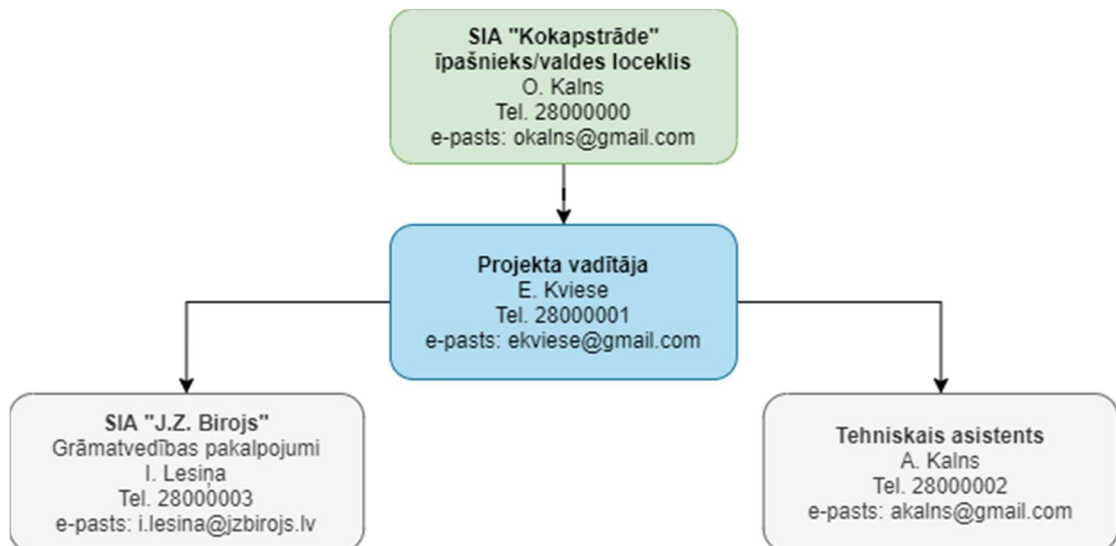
**SIA "Kokapstrāde" īpašnieks/valdes loceklis**
O. Kalns
Tel. 28000000
e-pasts: okalns@gmail.com

**Projekta vadītāja**
E. Kviese
Tel. 28000001
e-pasts: ekviese@gmail.com

**SIA "J.Z. Birojs"**
Grāmatvedības pakalpojumi
I. Lesiņa
Tel. 28000003
e-pasts: i.lesina@jzbirojs.lv

**Tehniskais asistents**
A. Kalns
Tel. 28000002
e-pasts: akalns@gmail.com